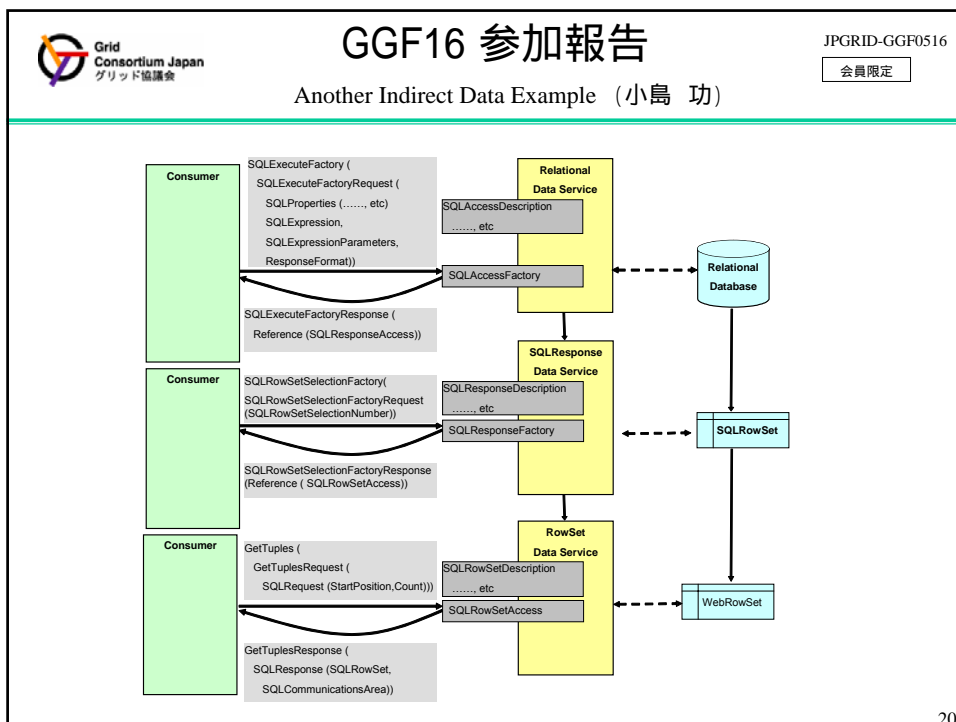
Grid Consortium Japan グリッド協議会

GGF16 参加報告

JPGRID-GGF0516

会員限定

Another Indirect Data Example （小島　功）

Consumer

SQLExecuteFactory (
SQLExecuteFactoryRequest (
SQLProperties (……, etc)
SQLExpression,
SQLExpressionParameters,
ResponseFormat))

Relational Data Service

SQLAccessDescription
……, etc

SQLAccessFactory

Relational Database

SQLExecuteFactoryResponse (
Reference (SQLResponseAccess))

Consumer

SQLRowSetSelectionFactory(
SQLRowSetSelectionFactoryRequest
(SQLRowSetSelectionNumber))

SQLResponse Data Service

SQLResponseDescription
……, etc

SQLResponseFactory

SQLRowSet

SQLRowSetSelectionFactoryResponse
(Reference ( SQLRowSetAccess))

Consumer

GetTuples (
GetTuplesRequest (
SQLRequest (StartPosition,Count)))

RowSet Data Service

SQLRowSetDescription
……, etc

SQLRowSetAccess

WebRowSet

GetTuplesResponse (
SQLResponse (SQLRowSet,
SQLCommunicationsArea))

20